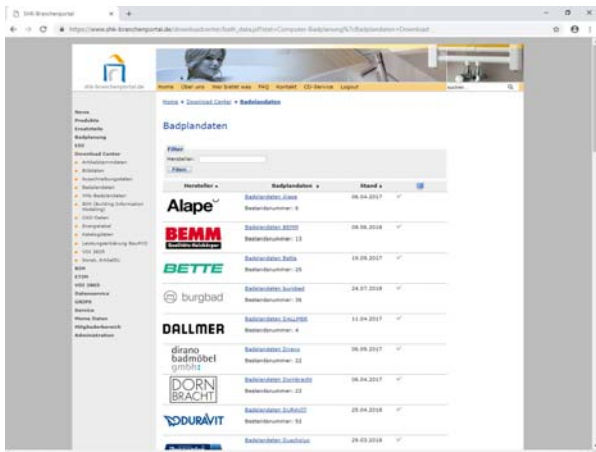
SHK-Branchenportal × +

https://www.shk-branchenportal.de/downloadcenter/bath_data.pl?tml=Computer-Badplanung%7cBadplandaten+Download

shk-branchenportal.de

Home Über uns Hier bietet was FAQ Kontakt CD-Service Logout

suchen...

Home > Download Center > Badplandaten

News
Produkte
Ersatzteile
Badplanung
STD
Download Center
Artikeldatenmodell
Artikeldaten
Ausschreibungsdaten
Badplandaten
VMs-Badplandaten
BIM (Building Information Modeling)
CAD-Daten
Energielabel
Katalogdaten
Leistungserklärung BauPVO
VDI 3805
Zeichn. Artikel/Zu
BIM
ETIM
VDI 3805
Datenservice
GROPS
Service
Meine Daten
Mitgliederbereich
Administration

Badplandaten

Filter
Hersteller:
Filtern

| Hersteller | Badplandaten | Stand | |
|---|---|---|---|
| Alape | Badplandaten Alape Bestandsnummer: 6 | 06.04.2017 | ✓ |
| BEMM Qualitäts-Heizkörper | Badplandaten BEMM Bestandsnummer: 13 | 08.06.2016 | ✓ |
| BETTE | Badplandaten Bette Bestandsnummer: 25 | 19.09.2017 | ✓ |
| burgbad | Badplandaten burgbad Bestandsnummer: 36 | 24.07.2018 | ✓ |
| DALLMER | Badplandaten DALLMER Bestandsnummer: 4 | 11.04.2017 | ✓ |
| dirano badmöbel gmbh | Badplandaten Dirano Bestandsnummer: 12 | 06.09.2017 | ✓ |
| DORN BRACHT | Badplandaten Dornbracht Bestandsnummer: 23 | 06.04.2017 | ✓ |
| DURAVIT | Badplandaten DURAVIT Bestandsnummer: 51 | 25.04.2018 | ✓ |
| | Badplandaten Duschplus | 29.03.2018 | ✓ |